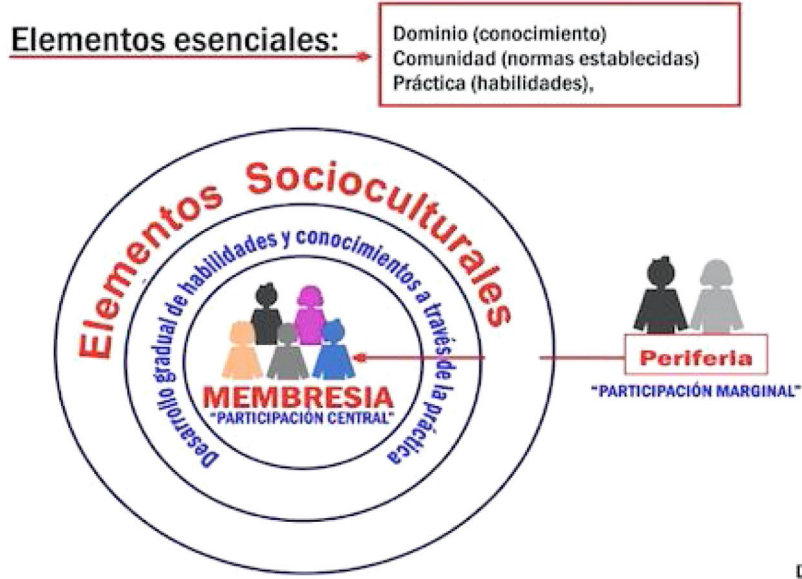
Elementos esenciales:

Dominio (conocimiento)
Comunidad (normas establecidas)
Práctica (habilidades),

Elementos Socioculturales

Desarrollo gradual de habilidades y conocimientos a través de la práctica

MEMBRESIA
"PARTICIPACIÓN CENTRAL"

Periferia
"PARTICIPACIÓN MARGINAL"